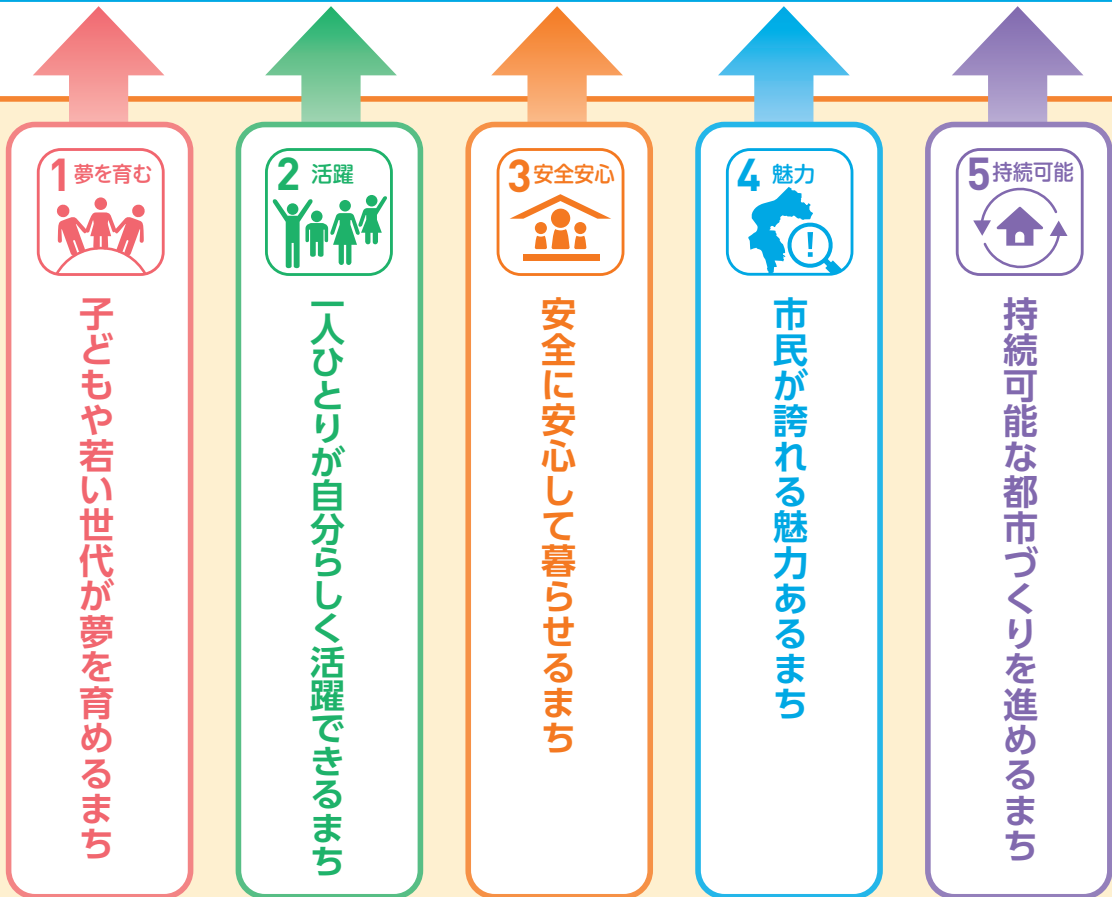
1 夢を育む

子どもや若い世代が夢を育めるまち

2 活躍

一人ひとりが自分らしく活躍できるまち

3 安全安心

安全に安心して暮らせるまち

4 魅力

市民が誇れる魅力あるまち

5 持続可能

持続可能な都市づくりを進めるまち